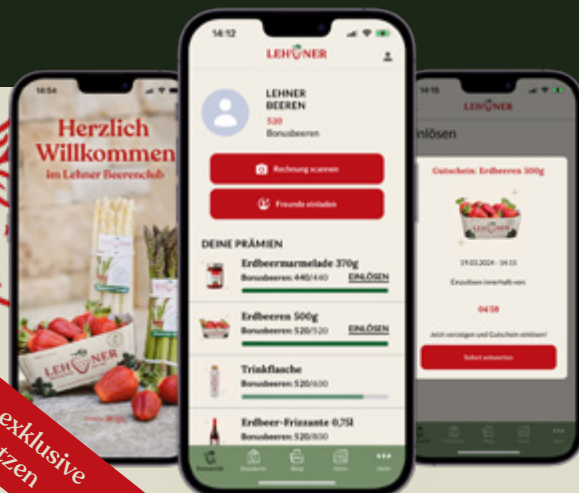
14:54

Herzlich Willkommen im Lehner Beerenclub

LEHNER

14:12

LEHNER

LEHNER BEEREN

520 Bonusbeeren

Rechnung scannen

Freunde einladen

DEINE PRÄMIEN

Erdbeermarmelade 370g
Bonusbeeren: 440/440 EINLÖSEN

Erdbeeren 500g
Bonusbeeren: 520/520 EINLÖSEN

Trinkflasche
Bonusbeeren: 520/600

Erdbeer-Frizzante 0,75l
Bonusbeeren: 520/800

14:15

LEHNER

inlösen

Gutschein: Erdbeeren 500g

19.03.2024 - 14:15

Einzulösen innerhalb von

04:59

Jetzt vorzeigen und Gutschein einlösen!

Sofort entwerten

exklusive
tzen